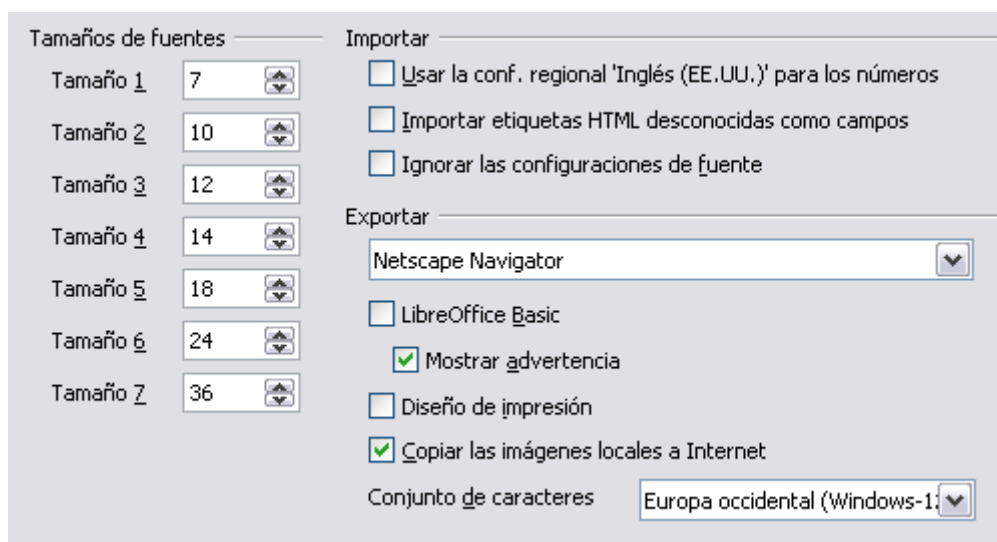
Tamaños de fuentes

Tamaño 1 7

Tamaño 2 10

Tamaño 3 12

Tamaño 4 14

Tamaño 5 18

Tamaño 6 24

Tamaño 7 36

Importar

Usar la conf. regional 'Inglés (EE.UU.)' para los números

Importar etiquetas HTML desconocidas como campos

Ignorar las configuraciones de fuente

Exportar

Netscape Navigator

LibreOffice Basic

Mostrar advertencia

Diseño de impresión

Copiar las imágenes locales a Internet

Conjunto de caracteres Europa occidental (Windows-1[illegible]